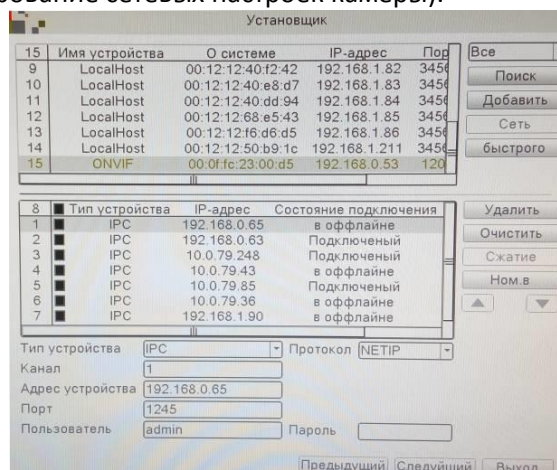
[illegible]

Установщик

| 15 | Имя устройства | О системе | IP-адрес | Пор |
|---|---|---|---|---|
| 9 | LocalHost | 00:12:12:40:f2:42 | 192.168.1.82 | 345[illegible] |
| 10 | LocalHost | 00:12:12:40:e8:d7 | 192.168.1.83 | 345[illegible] |
| 11 | LocalHost | 00:12:12:40:dd:94 | 192.168.1.84 | 345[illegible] |
| 12 | LocalHost | 00:12:12:68:e5:43 | 192.168.1.85 | 345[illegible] |
| 13 | LocalHost | 00:12:12:f6:d6:d5 | 192.168.1.86 | 345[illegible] |
| 14 | LocalHost | 00:12:12:50:b9:1c | 192.168.1.211 | 345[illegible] |
| 15 | ONVIF | 00:0f:fc:23:00:d5 | 192.168.0.53 | 120 |

Все
Поиск
Добавить
Сеть
быстрого

| 8 | ■ | Тип устройства | IP-адрес | Состояние подключения |
|---|---|---|---|---|
| 1 | ■ | IPC | 192.168.0.65 | в оффлайне |
| 2 | ■ | IPC | 192.168.0.63 | Подключеный |
| 3 | ■ | IPC | 10.0.79.248 | Подключеный |
| 4 | ■ | IPC | 10.0.79.43 | в оффлайне |
| 5 | ■ | IPC | 10.0.79.85 | Подключеный |
| 6 | ■ | IPC | 10.0.79.36 | в оффлайне |
| 7 | ■ | IPC | 192.168.1.90 | в оффлайне |

Удалить
Очистить
Сжатие
Ном.в

Тип устройства IPC
Протокол NETIP
Канал 1
Адрес устройства 192.168.0.65
Порт 1245
Пользователь admin
Пароль

Предыдущий Следующий Выход